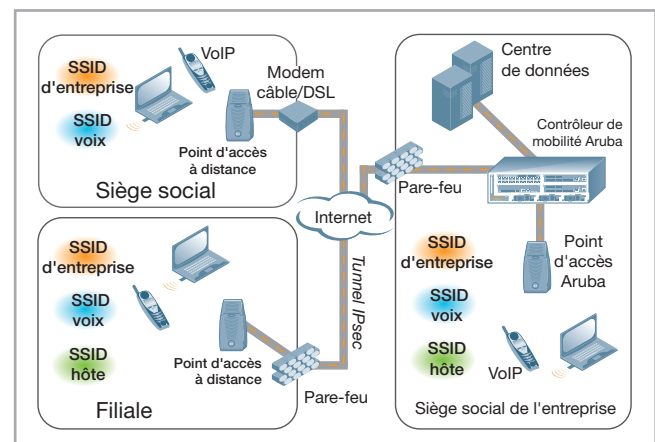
SSID
d'entreprise

VoIP

SSID
voix

Modem
câble/DSL

Point d'accès
à distance

Siège social

Centre
de données

Contrôleur de
mobilité Aruba

Pare-feu

Internet

SSID
d'entreprise

SSID
voix

SSID
hôte

Point d'accès
à distance

Filiale

Tunnel IPsec

Pare-feu

SSID
d'entreprise

Point
d'accès
Aruba

SSID
voix

SSID
hôte

VoIP

Siège social de l'entreprise